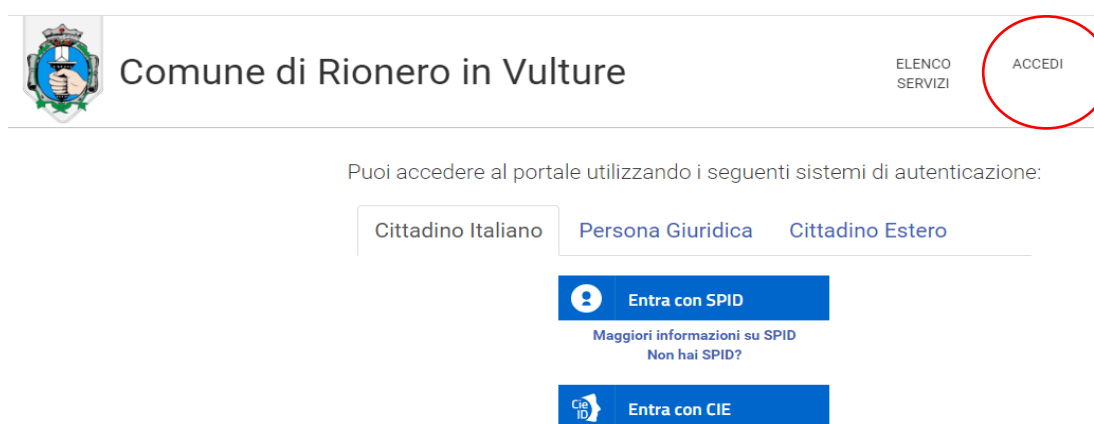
Comune di Rionero in Vulture

ELENCO SERVIZI

ACCEDI

Puoi accedere al portale utilizzando i seguenti sistemi di autenticazione:

Cittadino Italiano
Persona Giuridica
Cittadino Estero

Entra con SPID

Maggiori informazioni su SPID
Non hai SPID?

Cie ID

Entra con CIE